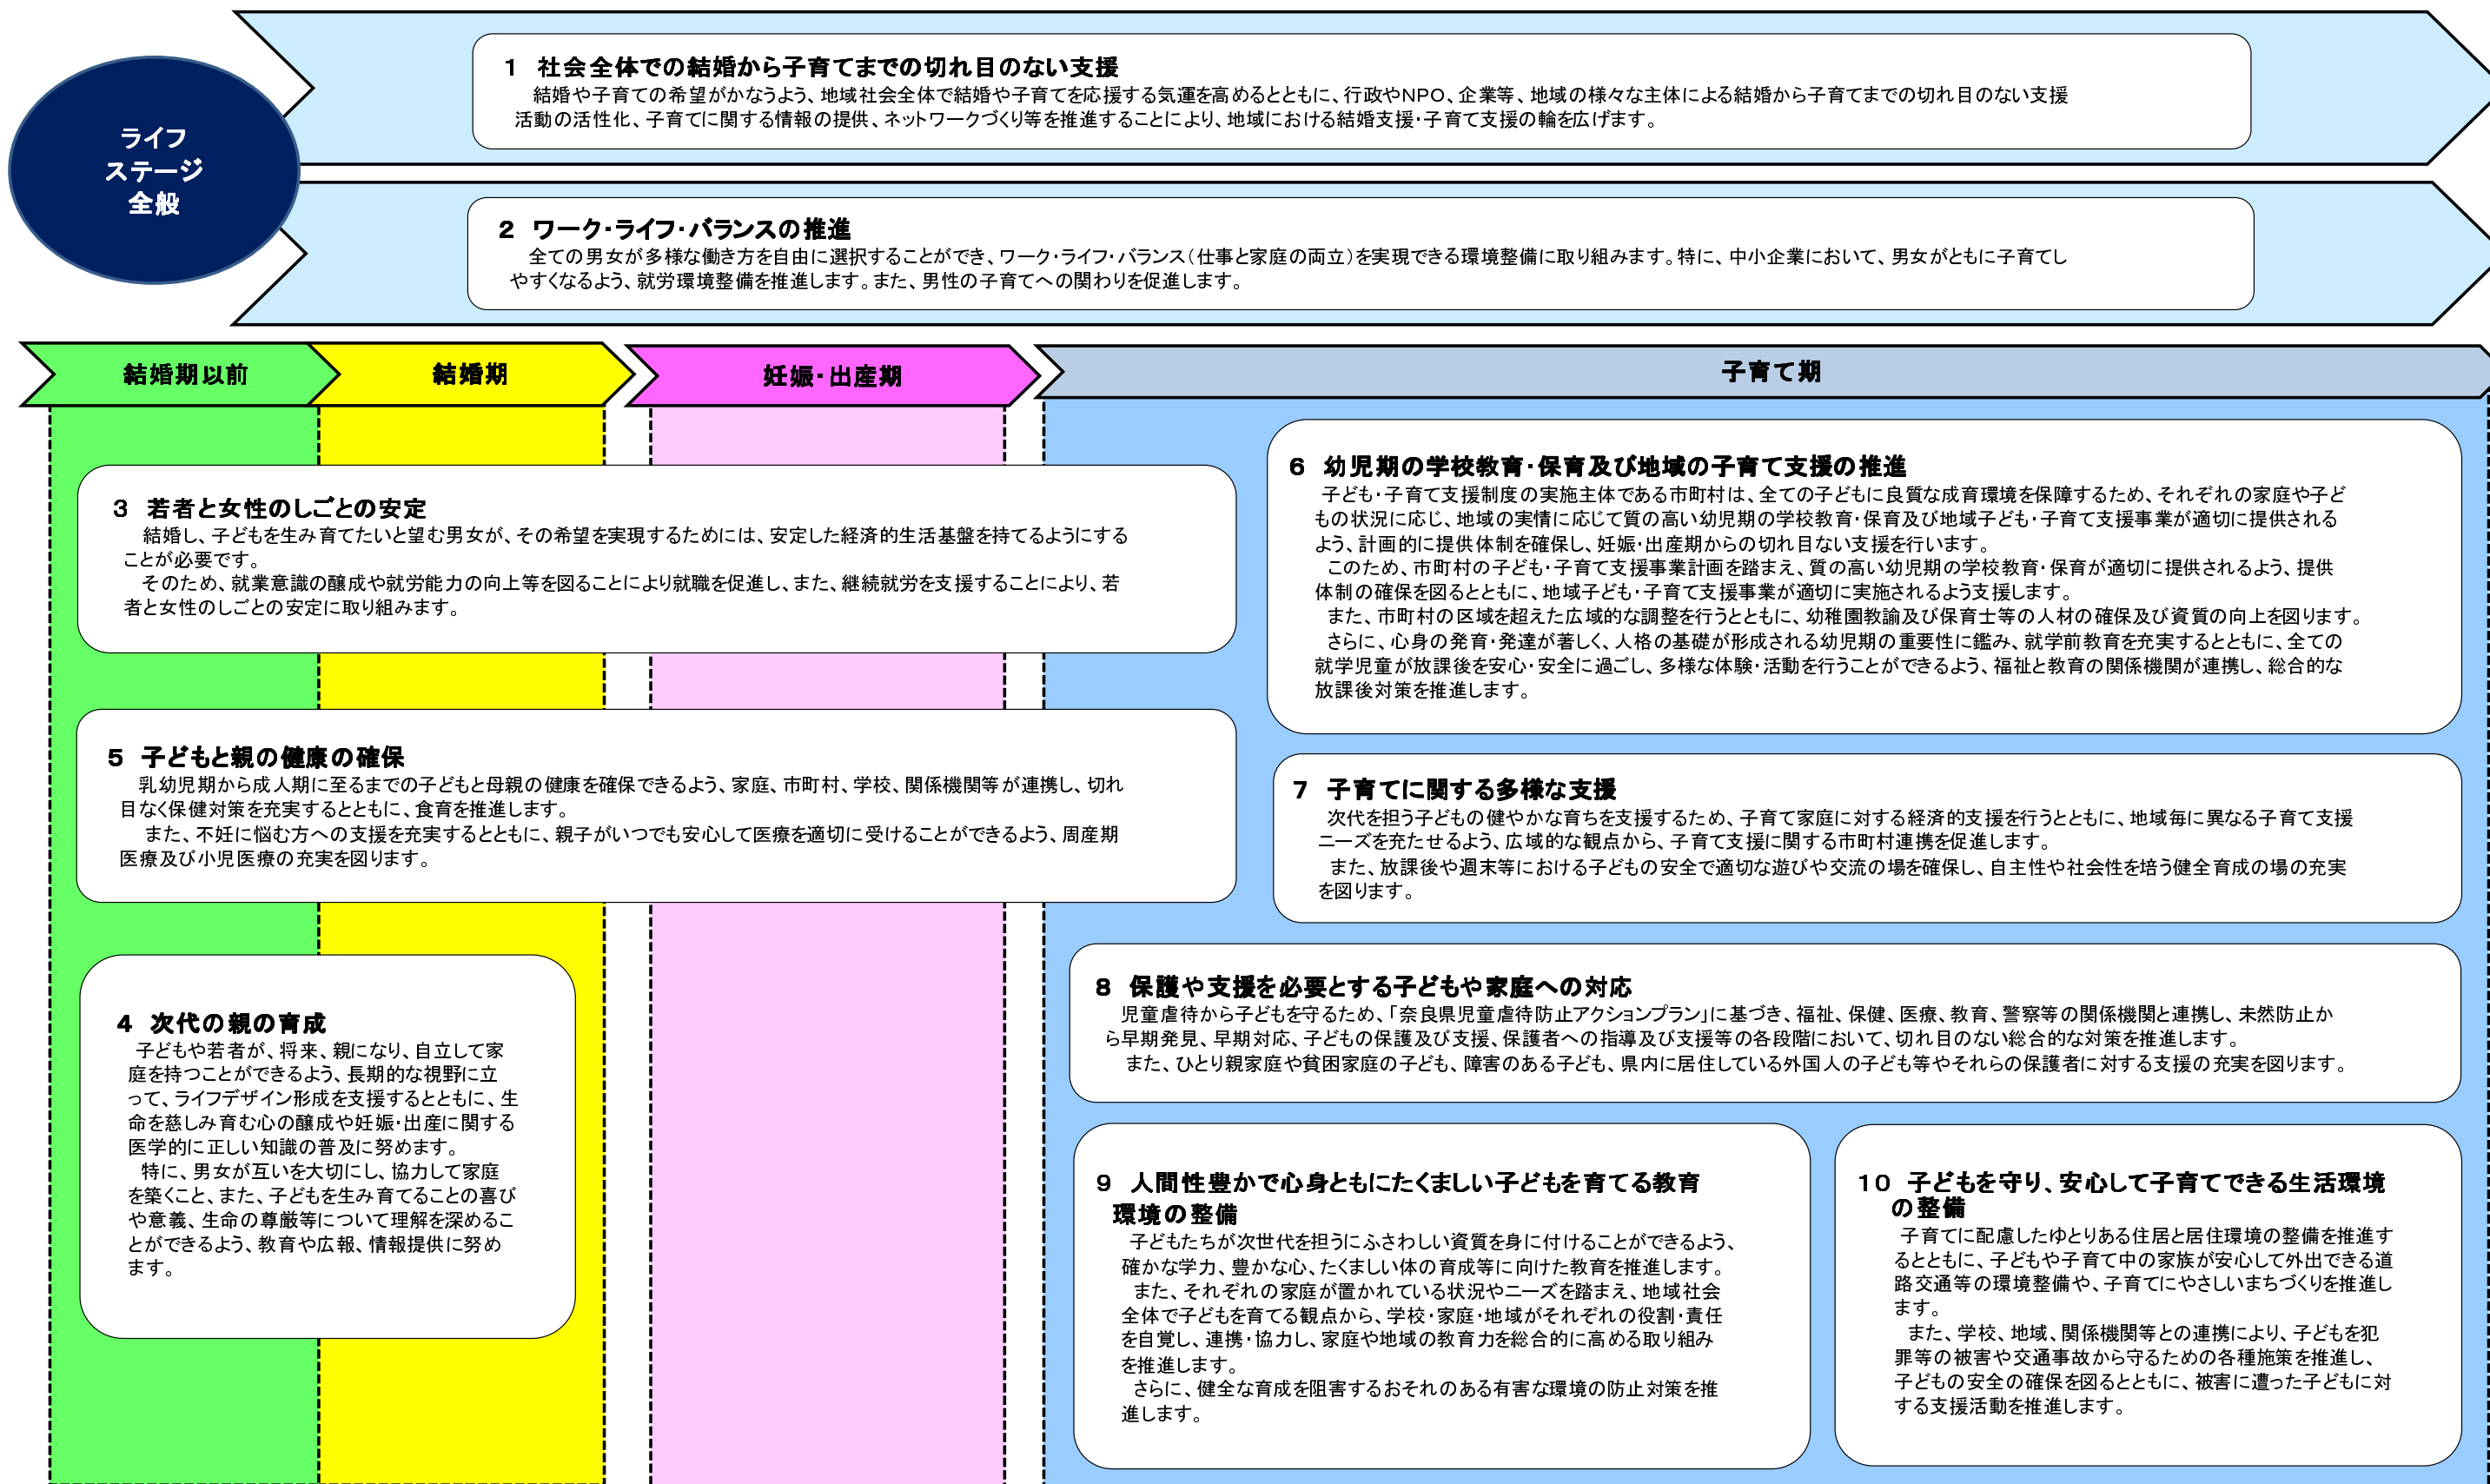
ライフ
ステージ
全般

1　社会全体での結婚から子育てまでの切れ目のない支援
結婚や子育ての希望がかなうよう、地域社会全体で結婚や子育てを応援する気運を高めるとともに、行政やNPO、企業等、地域の様々な主体による結婚から子育てまでの切れ目のない支援活動の活性化、子育てに関する情報の提供、ネットワークづくり等を推進することにより、地域における結婚支援・子育て支援の輪を広げます。

2　ワーク・ライフ・バランスの推進
全ての男女が多様な働き方を自由に選択することができ、ワーク・ライフ・バランス（仕事と家庭の両立）を実現できる環境整備に取り組みます。特に、中小企業において、男女がともに子育てしやすくなるよう、就労環境整備を推進します。また、男性の子育てへの関わりを促進します。

結婚期以前

結婚期

妊娠・出産期

子育て期

3　若者と女性のしごとの安定
結婚し、子どもを生み育てたいと望む男女が、その希望を実現するためには、安定した経済的生活基盤を持てるようにすることが必要です。
そのため、就業意識の醸成や就労能力の向上等を図ることにより就職を促進し、また、継続就労を支援することにより、若者と女性のしごとの安定に取り組みます。

6　幼児期の学校教育・保育及び地域の子育て支援の推進
子ども・子育て支援制度の実施主体である市町村は、全ての子どもに良質な成育環境を保障するため、それぞれの家庭や子どもの状況に応じ、地域の実情に応じて質の高い幼児期の学校教育・保育及び地域子ども・子育て支援事業が適切に提供されるよう、計画的に提供体制を確保し、妊娠・出産期からの切れ目ない支援を行います。
このため、市町村の子ども・子育て支援事業計画を踏まえ、質の高い幼児期の学校教育・保育が適切に提供されるよう、提供体制の確保を図るとともに、地域子ども・子育て支援事業が適切に実施されるよう支援します。
また、市町村の区域を超えた広域的な調整を行うとともに、幼稚園教諭及び保育士等の人材の確保及び資質の向上を図ります。
さらに、心身の発育・発達が著しく、人格の基礎が形成される幼児期の重要性に鑑み、就学前教育を充実するとともに、全ての就学児童が放課後を安心・安全に過ごし、多様な体験・活動を行うことができるよう、福祉と教育の関係機関が連携し、総合的な放課後対策を推進します。

5　子どもと親の健康の確保
乳幼児期から成人期に至るまでの子どもと母親の健康を確保できるよう、家庭、市町村、学校、関係機関等が連携し、切れ目なく保健対策を充実するとともに、食育を推進します。
また、不妊に悩む方への支援を充実するとともに、親子がいつでも安心して医療を適切に受けることができるよう、周産期医療及び小児医療の充実を図ります。

7　子育てに関する多様な支援
次代を担う子どもの健やかな育ちを支援するため、子育て家庭に対する経済的支援を行うとともに、地域毎に異なる子育て支援ニーズを充たせるよう、広域的な観点から、子育て支援に関する市町村連携を促進します。
また、放課後や週末等における子どもの安全で適切な遊びや交流の場を確保し、自主性や社会性を培う健全育成の場の充実を図ります。

8　保護や支援を必要とする子どもや家庭への対応
児童虐待から子どもを守るため、「奈良県児童虐待防止アクションプラン」に基づき、福祉、保健、医療、教育、警察等の関係機関と連携し、未然防止から早期発見、早期対応、子どもの保護及び支援、保護者への指導及び支援等の各段階において、切れ目のない総合的な対策を推進します。
また、ひとり親家庭や貧困家庭の子ども、障害のある子ども、県内に居住している外国人の子ども等やそれらの保護者に対する支援の充実を図ります。

4　次代の親の育成
子どもや若者が、将来、親になり、自立して家庭を持つことができるよう、長期的な視野に立って、ライフデザイン形成を支援するとともに、生命を慈しみ育む心の醸成や妊娠・出産に関する医学的に正しい知識の普及に努めます。
特に、男女が互いを大切にし、協力して家庭を築くこと、また、子どもを生み育てることの喜びや意義、生命の尊厳等について理解を深めることができるよう、教育や広報、情報提供に努めます。

9　人間性豊かで心身ともにたくましい子どもを育てる教育環境の整備
子どもたちが次世代を担うにふさわしい資質を身に付けることができるよう、確かな学力、豊かな心、たくましい体の育成等に向けた教育を推進します。
また、それぞれの家庭が置かれている状況やニーズを踏まえ、地域社会全体で子どもを育てる観点から、学校・家庭・地域がそれぞれの役割・責任を自覚し、連携・協力し、家庭や地域の教育力を総合的に高める取り組みを推進します。
さらに、健全な育成を阻害するおそれのある有害な環境の防止対策を推進します。

10　子どもを守り、安心して子育てできる生活環境の整備
子育てに配慮したゆとりある住居と居住環境の整備を推進するとともに、子どもや子育て中の家族が安心して外出できる道路交通等の環境整備や、子育てにやさしいまちづくりを推進します。
また、学校、地域、関係機関等との連携により、子どもを犯罪等の被害や交通事故から守るための各種施策を推進し、子どもの安全の確保を図るとともに、被害に遭った子どもに対する支援活動を推進します。